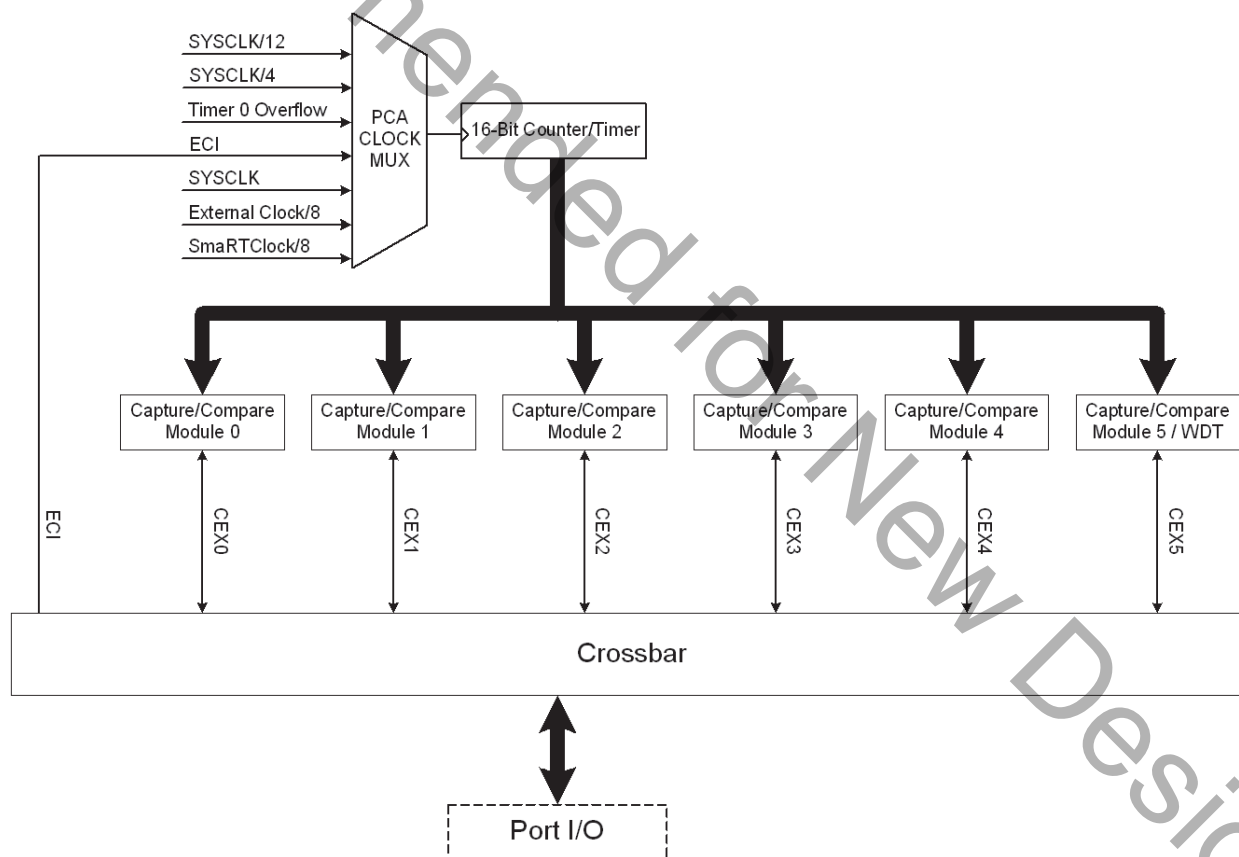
SYSCLK/12
SYSCLK/4
Timer 0 Overflow
ECI
SYSCLK
External Clock/8
SmaRTClock/8

PCA CLOCK MUX

16-Bit Counter/Timer

Capture/Compare Module 0
Capture/Compare Module 1
Capture/Compare Module 2
Capture/Compare Module 3
Capture/Compare Module 4
Capture/Compare Module 5 / WDT

ECI
CEX0
CEX1
CEX2
CEX3
CEX4
CEX5

Crossbar

Port I/O

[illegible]ended for New Desi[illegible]